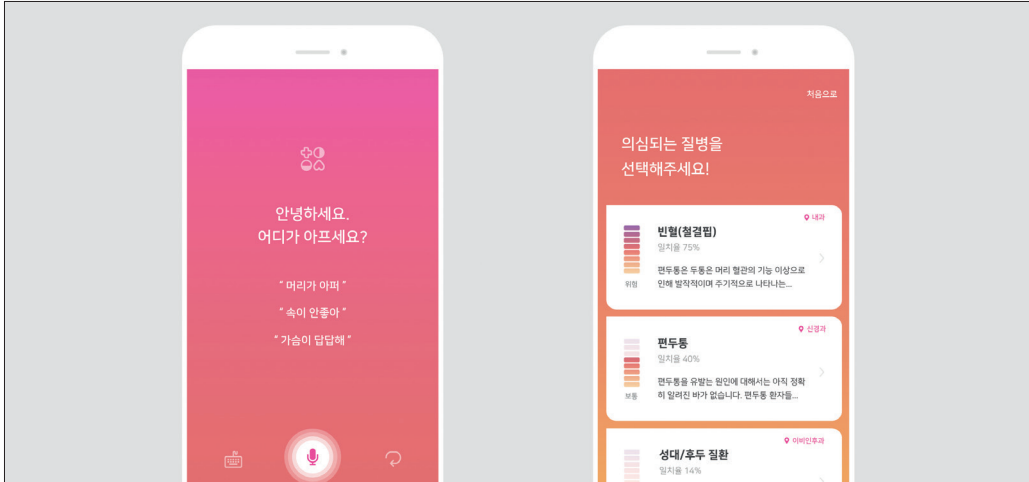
안녕하세요.
어디가 아프세요?

" 머리가 아파 "

" 속이 안좋아 "

" 가슴이 답답해 "

처음으로

의심되는 질병을
선택해주세요!

내과

빈혈(철결핍)

일치율 75%

편두통은 두통은 머리 혈관의 기능 이상으로 인해 발작적이며 주기적으로 나타나는...

위험

신경과

편두통

일치율 40%

편두통을 유발는 원인에 대해서는 아직 정확히 알려진 바가 없습니다. 편두통 환자들...

보통

이비인후과

성대/후두 질환

일치율 14%